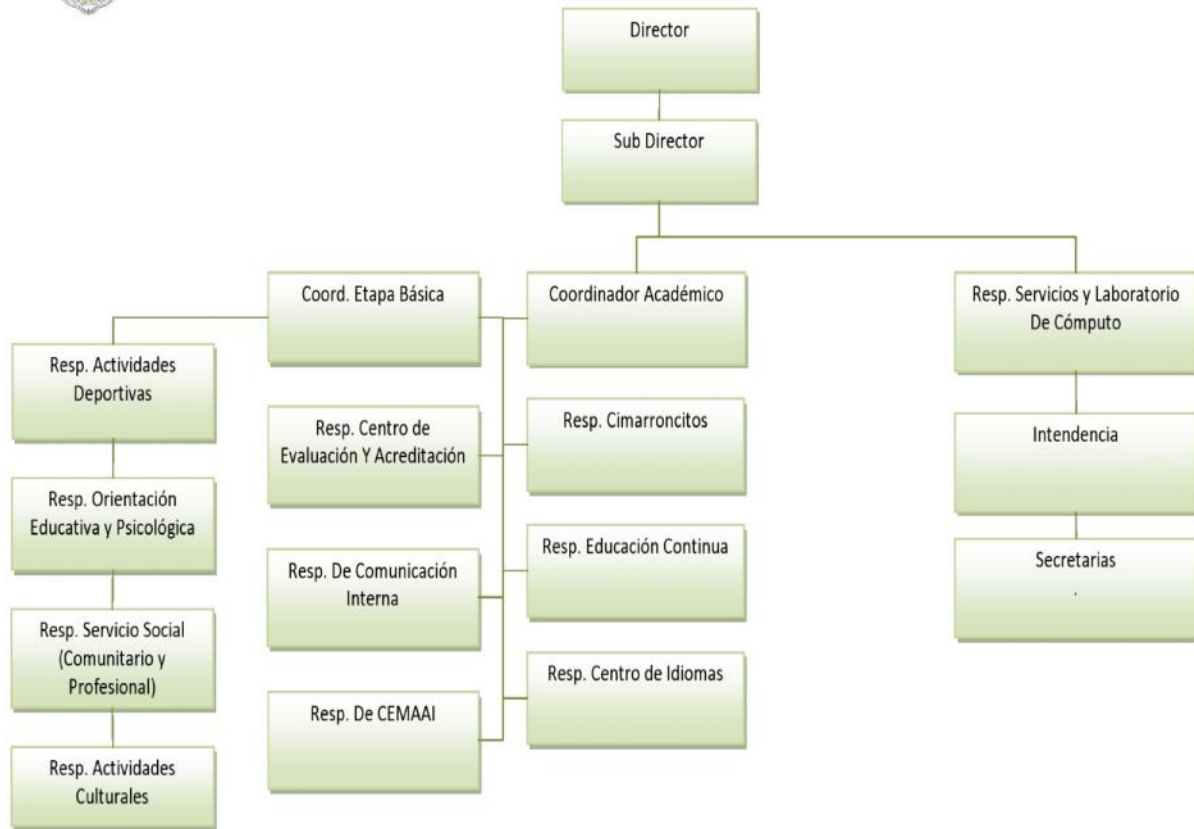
Director

Sub Director

Coord. Etapa Básica

Coordinador Académico

Resp. Servicios y Laboratorio De Cómputo

Resp. Actividades Deportivas

Resp. Centro de Evaluación Y Acreditación

Resp. Cimarroncitos

Intendencia

Resp. Orientación Educativa y Psicológica

Resp. De Comunicación Interna

Resp. Educación Continua

Secretarias

Resp. Servicio Social (Comunitario y Profesional)

Resp. Centro de Idiomas

Resp. De CEMAAI

Resp. Actividades Culturales